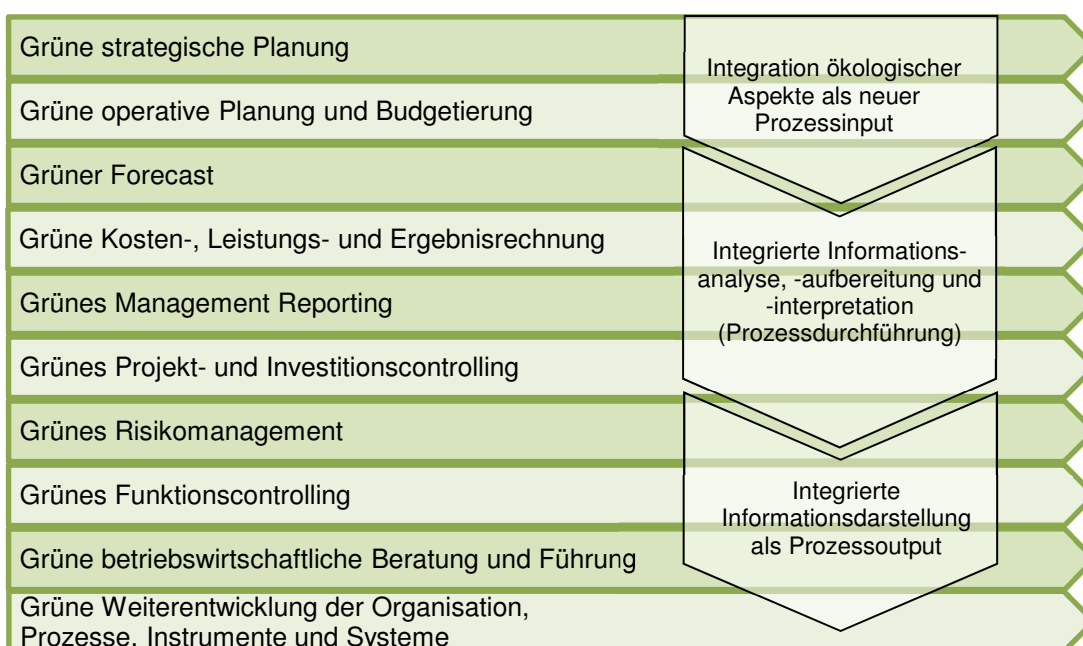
Grüne strategische Planung

Grüne operative Planung und Budgetierung

Grüner Forecast

Grüne Kosten-, Leistungs- und Ergebnisrechnung

Grünes Management Reporting

Grünes Projekt- und Investitionscontrolling

Grünes Risikomanagement

Grünes Funktionscontrolling

Grüne betriebswirtschaftliche Beratung und Führung

Grüne Weiterentwicklung der Organisation, Prozesse, Instrumente und Systeme

Integration ökologischer Aspekte als neuer Prozessinput

Integrierte Informationsanalyse, -aufbereitung und -interpretation (Prozessdurchführung)

Integrierte Informationsdarstellung als Prozessoutput